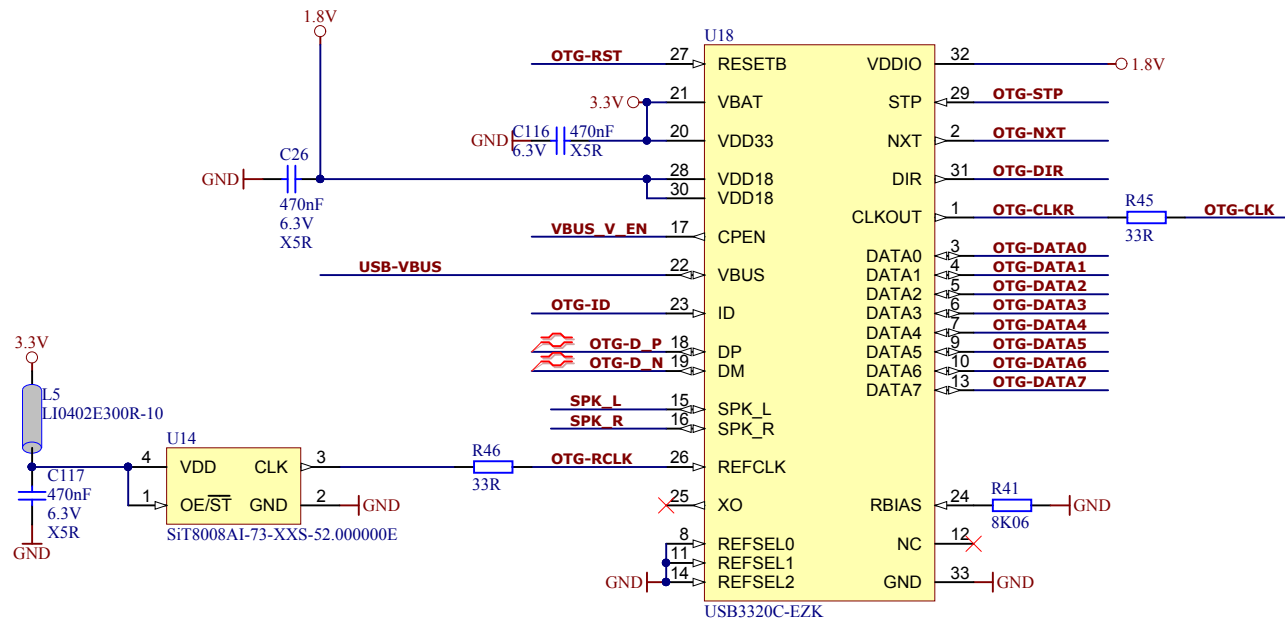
1.8V

U18

OTG-RST 27 RESETB VDDIO 32 1.8V

3.3V 21 VBAT STP 29 OTG-STP

GND C116 470nF 6.3V X5R 20 VDD33 NXT 2 OTG-NXT

C26 GND 470nF 6.3V X5R

28 VDD18 DIR 31 OTG-DIR
30 VDD18

CLKOUT 1 OTG-CLKR R45 33R OTG-CLK

VBUS_V_EN 17 CPEN

DATA0 3 OTG-DATA0
USB-VBUS 22 VBUS DATA1 4 OTG-DATA1
DATA2 5 OTG-DATA2
OTG-ID 23 ID DATA3 6 OTG-DATA3
DATA4 7 OTG-DATA4
OTG-D_P 18 DP DATA5 9 OTG-DATA5
OTG-D_N 19 DM DATA6 10 OTG-DATA6
DATA7 13 OTG-DATA7

3.3V
L5
LI0402E300R-10

SPK_L 15 SPK_L
SPK_R 16 SPK_R

U14
C117 470nF 6.3V X5R
GND

4 VDD CLK 3 R46 33R OTG-RCLK 26 REFCLK
1 OE/$\overline{ST}$ GND 2 GND
SiT8008AI-73-XXS-52.000000E

25 XO RBIAS 24 R41 8K06 GND

8 REFSEL0 NC 12
11 REFSEL1
GND 14 REFSEL2 GND 33 GND

USB3320C-EZK